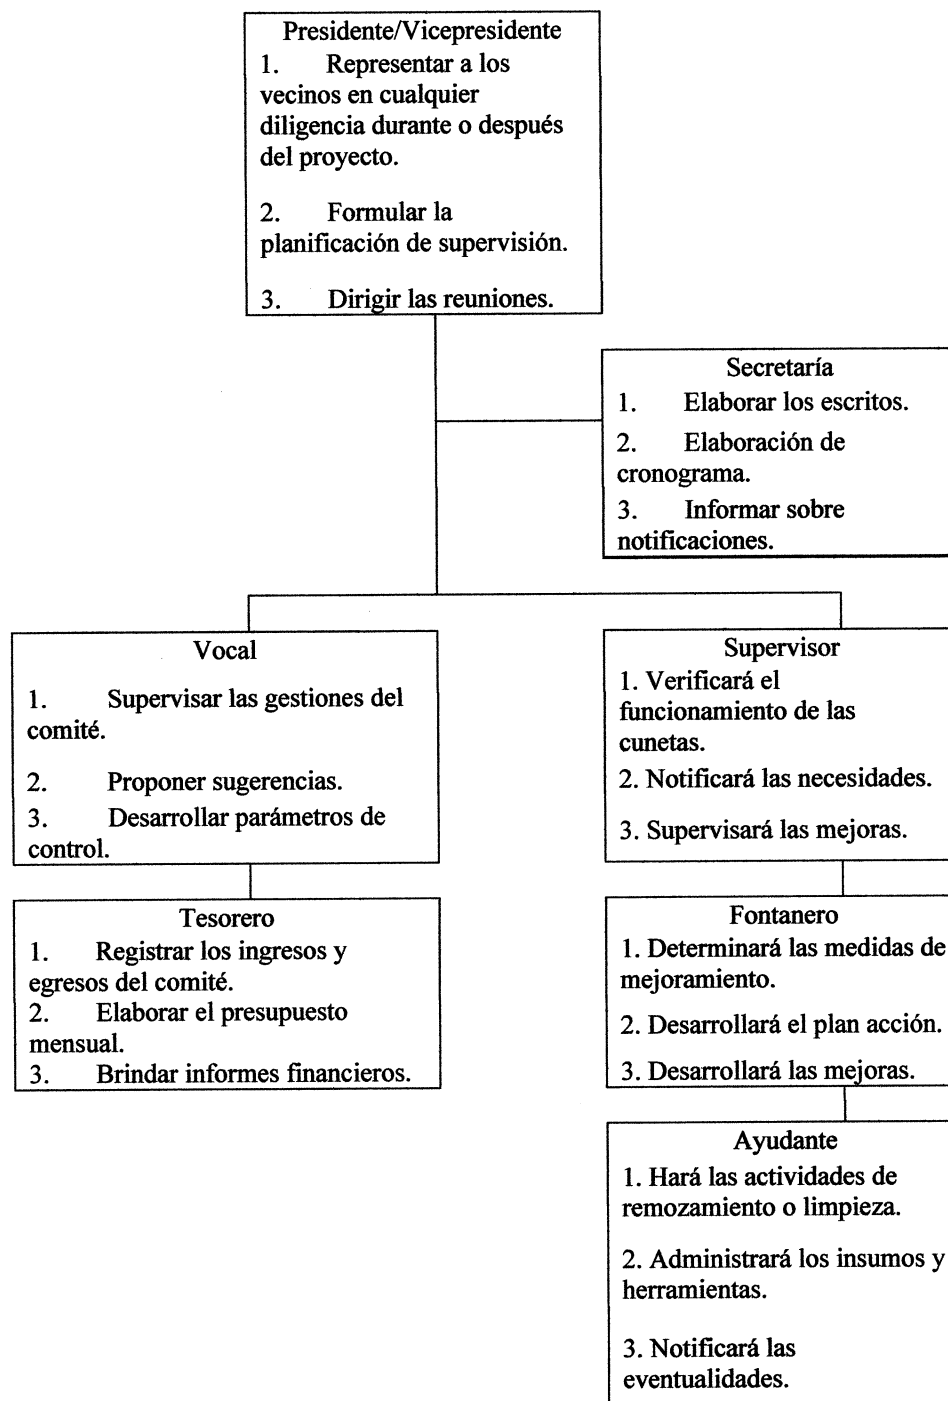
Presidente/Vicepresidente
1. Representar a los vecinos en cualquier diligencia durante o después del proyecto.

2. Formular la planificación de supervisión.

3. Dirigir las reuniones.

Secretaría
1. Elaborar los escritos.
2. Elaboración de cronograma.
3. Informar sobre notificaciones.

Vocal
1. Supervisar las gestiones del comité.
2. Proponer sugerencias.
3. Desarrollar parámetros de control.

Tesorero
1. Registrar los ingresos y egresos del comité.
2. Elaborar el presupuesto mensual.
3. Brindar informes financieros.

Supervisor
1. Verificará el funcionamiento de las cunetas.
2. Notificará las necesidades.
3. Supervisará las mejoras.

Fontanero
1. Determinará las medidas de mejoramiento.
2. Desarrollará el plan acción.
3. Desarrollará las mejoras.

Ayudante
1. Hará las actividades de remozamiento o limpieza.

2. Administrará los insumos y herramientas.

3. Notificará las eventualidades.